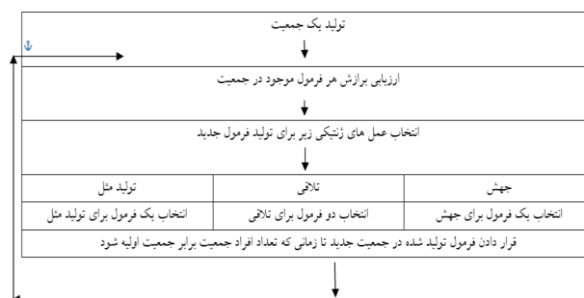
تولید یک جمعیت

ارزیابی برازش هر فرمول موجود در جمعیت

انتخاب عمل های ژنتیکی زیر برای تولید فرمول جدید

| جهش | تلاقی | تولید مثل |
|---|---|---|
| انتخاب یک فرمول برای جهش | انتخاب دو فرمول برای تلاقی | انتخاب یک فرمول برای تولید مثل |

قرار دادن فرمول تولید شده در جمعیت جدید تا زمانی که تعداد افراد جمعیت برابر جمعیت اولیه شود